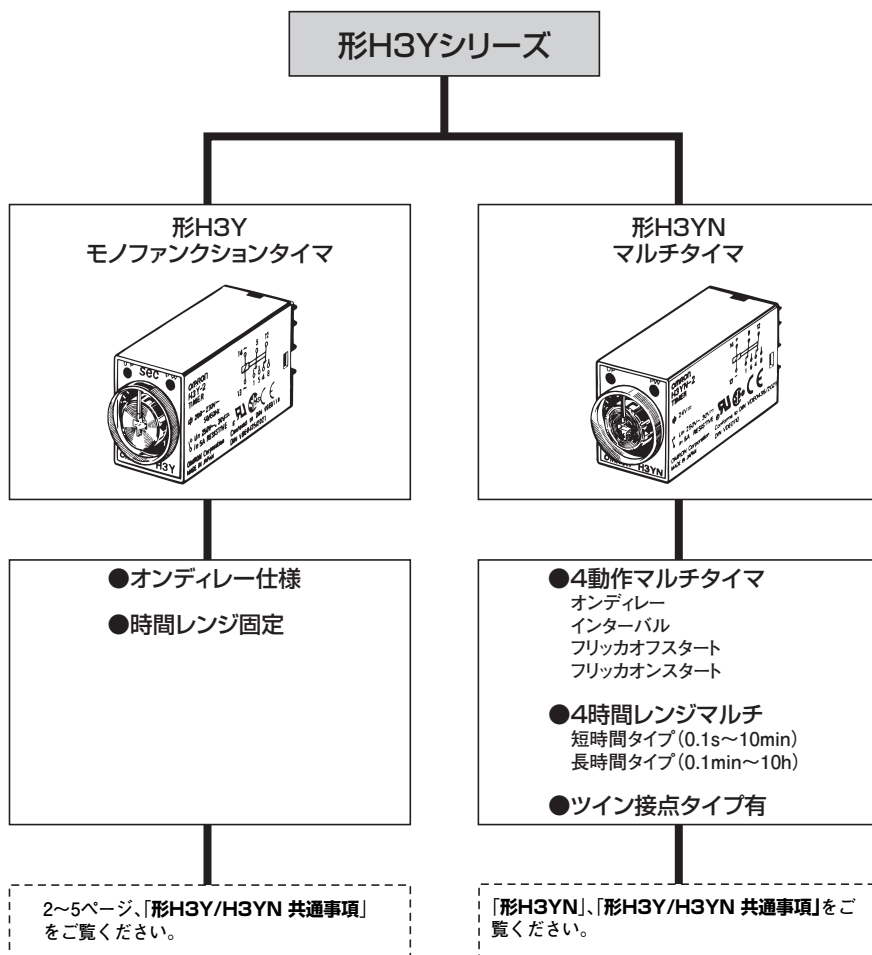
形H3Yシリーズ

形H3Y
モノファンクションタイマ

形H3YN
マルチタイマ

●オンディレー仕様

●時間レンジ固定

●4動作マルチタイマ
オンディレー
インターバル
フリッカオフスタート
フリッカオンスタート

●4時間レンジマルチ
短時間タイプ（0.1s～10min）
長時間タイプ（0.1min～10h）

●ツイン接点タイプ有

2～5ページ、「形H3Y/H3YN 共通事項」をご覧ください。

「形H3YN」、「形H3Y/H3YN 共通事項」をご覧ください。